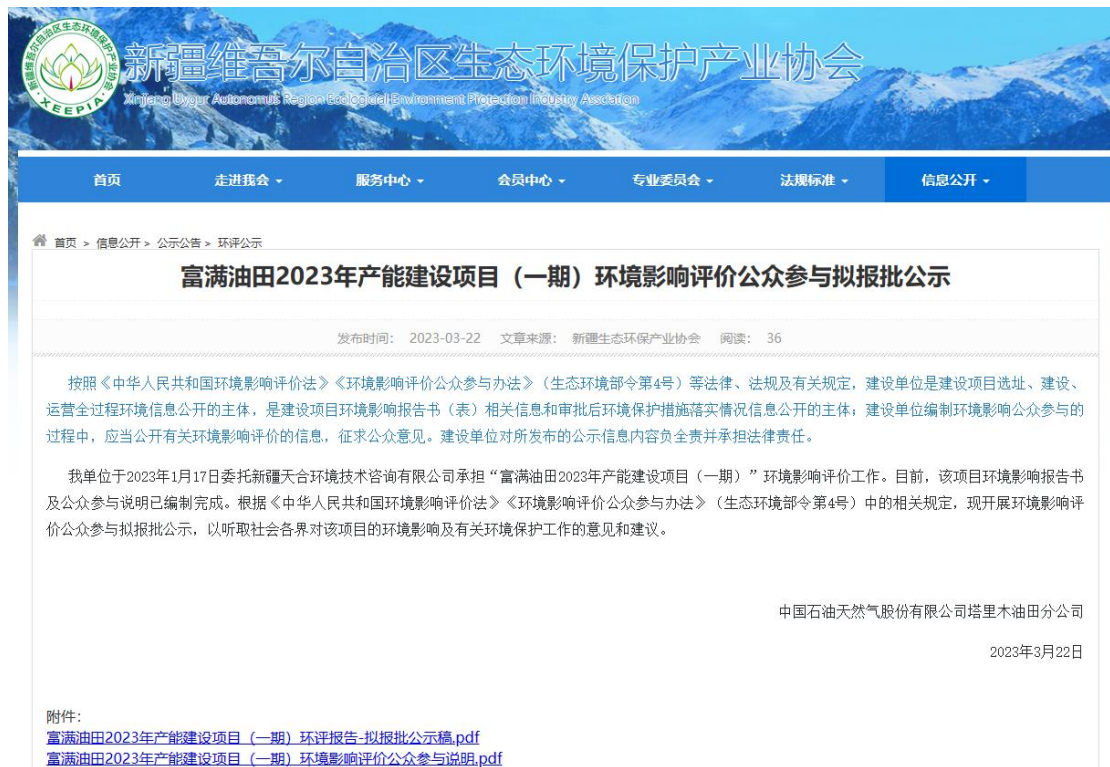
新疆维吾尔自治区生态环境保护产业协会
XEEPIA
Xinjiang Uygur Autonomous Region Ecological Environment Protection Industry Association

首页 走进我会 服务中心 会员中心 专业委员会 法规标准 信息公开

首页 > 信息公开 > 公示公告 > 环评公示

富满油田2023年产能建设项目（一期）环境影响评价公众参与拟报批公示

发布时间: 2023-03-22 文章来源: 新疆生态环保产业协会 阅读: 36

按照《中华人民共和国环境影响评价法》《环境影响评价公众参与办法》（生态环境部令第4号）等法律、法规及有关规定，建设单位是建设项目选址、建设、运营全过程环境信息公开的主体，是建设项目环境影响报告书（表）相关信息和审批后环境保护措施落实情况信息公开的主体；建设单位编制环境影响公众参与的过程中，应当公开有关环境影响评价的信息，征求公众意见。建设单位对所发布的公示信息内容负全责并承担法律责任。

我单位于2023年1月17日委托新疆天合环境技术咨询有限公司承担“富满油田2023年产能建设项目（一期）”环境影响评价工作。目前，该项目环境影响报告书及公众参与说明已编制完成。根据《中华人民共和国环境影响评价法》《环境影响评价公众参与办法》（生态环境部令第4号）中的相关规定，现开展环境影响评价公众参与拟报批公示，以听取社会各界对该项目的环境影响及有关环境保护工作的意见和建议。

中国石油天然气股份有限公司塔里木油田分公司

2023年3月22日

附件:
富满油田2023年产能建设项目（一期）环评报告-拟报批公示稿.pdf
富满油田2023年产能建设项目（一期）环境影响评价公众参与说明.pdf